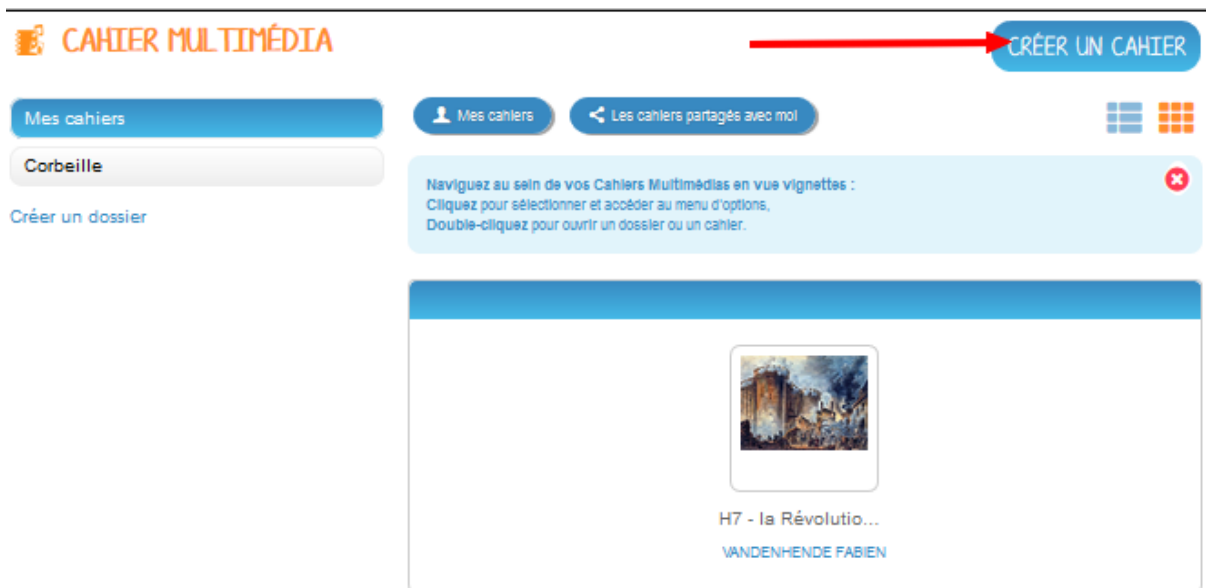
CAHIER MULTIMÉDIA

CRÉER UN CAHIER

Mes cahiers

Corbeille

Créer un dossier

Mes cahiers

Les cahiers partagés avec moi

Naviguez au sein de vos Cahiers Multimédias en vue vignettes :
Cliquez pour sélectionner et accéder au menu d'options,
Double-cliquez pour ouvrir un dossier ou un cahier.

H7 - la Révolutio...

VANDENHENDE FABIEN